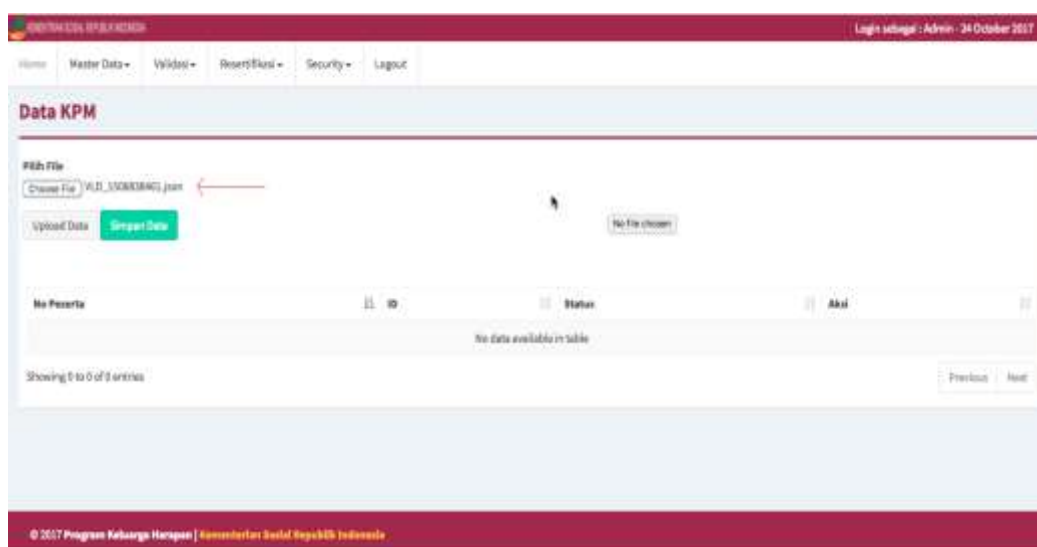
KEMENTERIAN SOSIAL REPUBLIK INDONESIA

Login sebagai : Admin - 24 October 2017

Home Master Data Validasi Resertifikasi Security Logout

Data KPM

Pilih File

Choose File VLD_1508838461.json

Upload Data Simpan Data

No file chosen

| No Peserta | ID | Status | Aksi |
|---|---|---|---|
| No data available in table | | | |

Showing 0 to 0 of 0 entries

Previous Next

© 2017 Program Keluarga Harapan | Kementerian Sosial Republik Indonesia